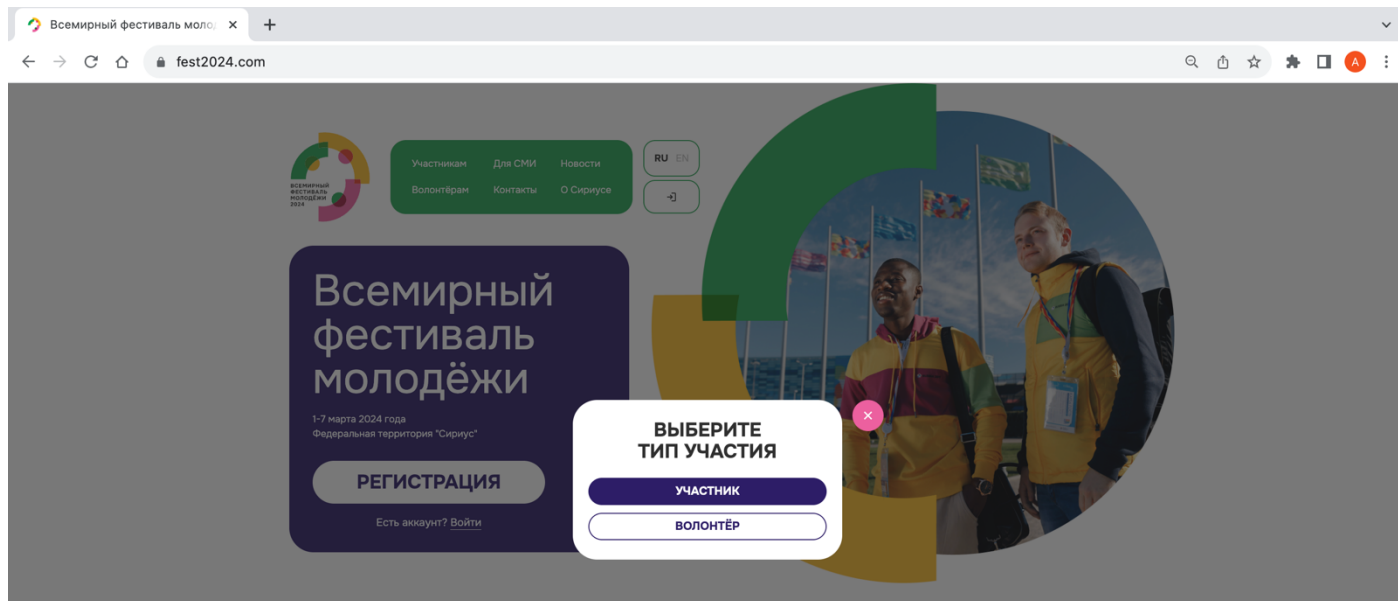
Всемирный фестиваль моло ×
+
fest2024.com
A

ВСЕМИРНЫЙ ФЕСТИВАЛЬ МОЛОДЁЖИ 2024

Участникам
Для СМИ
Новости
Волонтёрам
Контакты
О Сириусе

RU EN

Всемирный фестиваль молодёжи

1-7 марта 2024 года
Федеральная территория "Сириус"

РЕГИСТРАЦИЯ

Есть аккаунт? Войти

ВЫБЕРИТЕ ТИП УЧАСТИЯ

×

УЧАСТНИК

ВОЛОНТЁР